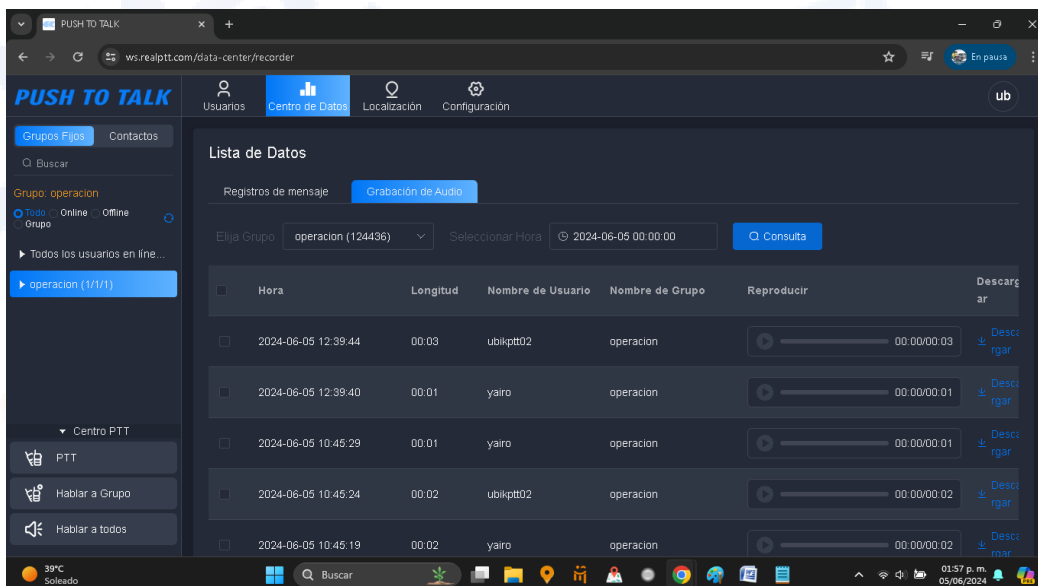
PUSH TO TALK ×
ws.realptt.com/data-center/recorder
En pausa

PUSH TO TALK
Usuarios Centro de Datos Localización Configuración
ub

Grupos Fijos Contactos
Buscar
Grupo: operacion
Todo Online Offline Grupo
▶ Todos los usuarios en línea...
▶ operacion (1/1/1)

▾ Centro PTT
PTT
Hablar a Grupo
Hablar a todos

Lista de Datos
Registros de mensaje Grabación de Audio
Elija Grupo operacion (124436) Seleccionar Hora 2024-06-05 00:00:00 Consulta

| | Hora | Longitud | Nombre de Usuario | Nombre de Grupo | Reproducir | Descargar |
|---|---|---|---|---|---|---|
| | 2024-06-05 12:39:44 | 00:03 | ubikptt02 | operacion | 00:00/00:03 | Descargar |
| | 2024-06-05 12:39:40 | 00:01 | yairo | operacion | 00:00/00:01 | Descargar |
| | 2024-06-05 10:45:29 | 00:01 | yairo | operacion | 00:00/00:01 | Descargar |
| | 2024-06-05 10:45:24 | 00:02 | ubikptt02 | operacion | 00:00/00:02 | Descargar |
| | 2024-06-05 10:45:19 | 00:02 | yairo | operacion | 00:00/00:02 | Descargar |

39°C Soleado
Buscar
01:57 p. m. 05/06/2024